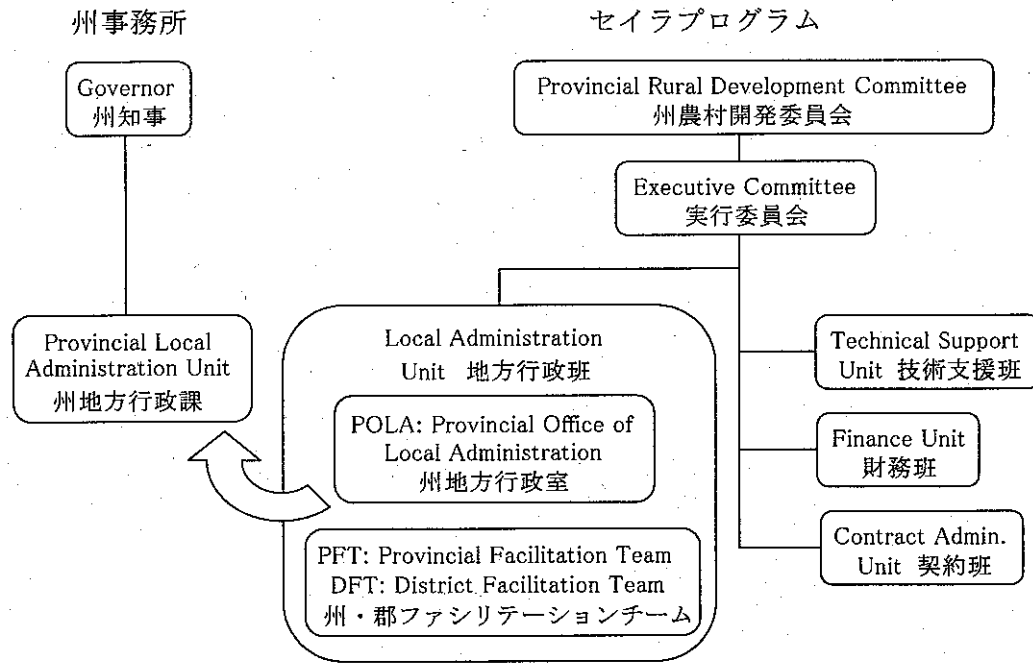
州事務所

Governor
州知事

Provincial Local Administration Unit
州地方行政課

セイラプログラム

Provincial Rural Development Committee
州農村開発委員会

Executive Committee
実行委員会

Local Administration Unit 地方行政班

POLA: Provincial Office of Local Administration
州地方行政室

PFT: Provincial Facilitation Team
DFT: District Facilitation Team
州・郡ファシリテーションチーム

Technical Support Unit 技術支援班

Finance Unit
財務班

Contract Admin. Unit 契約班